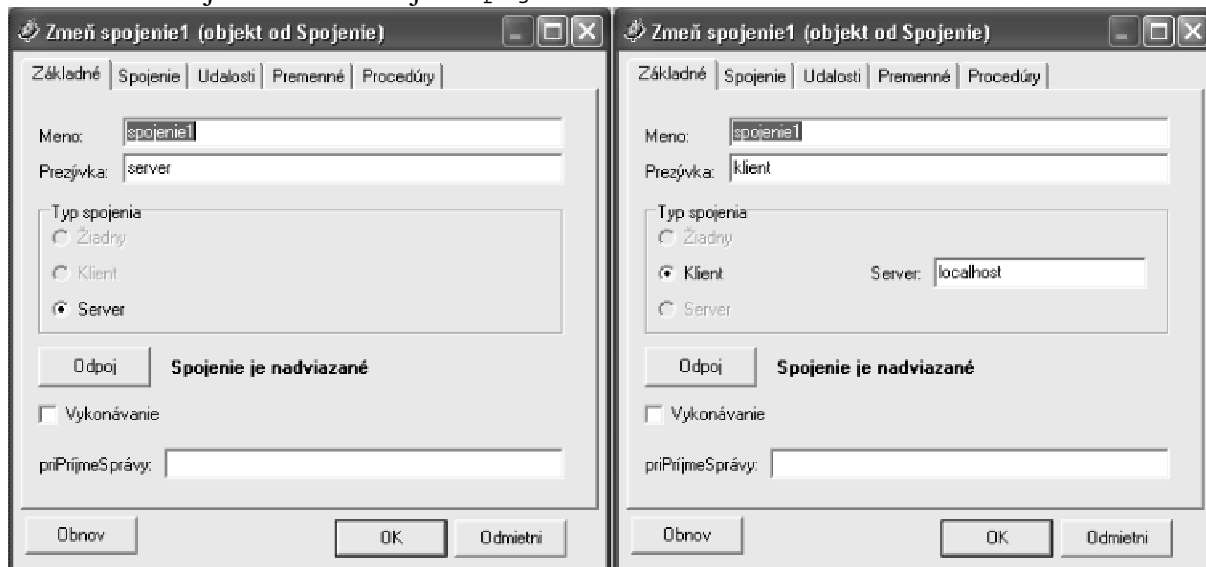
Zmeň spojenie1 (objekt od Spojenie)

Základné | Spojenie | Udalosti | Premenné | Procedúry

Meno: spojenie1
Prezývka: server

Typ spojenia
Žiadny
Klient
Server

Odpoj
Spojenie je nadviazané

Vykonávanie

priPrijmeSprávy:

Obnov
OK
Odmietni

Zmeň spojenie1 (objekt od Spojenie)

Základné | Spojenie | Udalosti | Premenné | Procedúry

Meno: spojenie1
Prezývka: klient

Typ spojenia
Žiadny
Klient
Server: localhost
Server

Odpoj
Spojenie je nadviazané

Vykonávanie

priPrijmeSprávy:

Obnov
OK
Odmietni